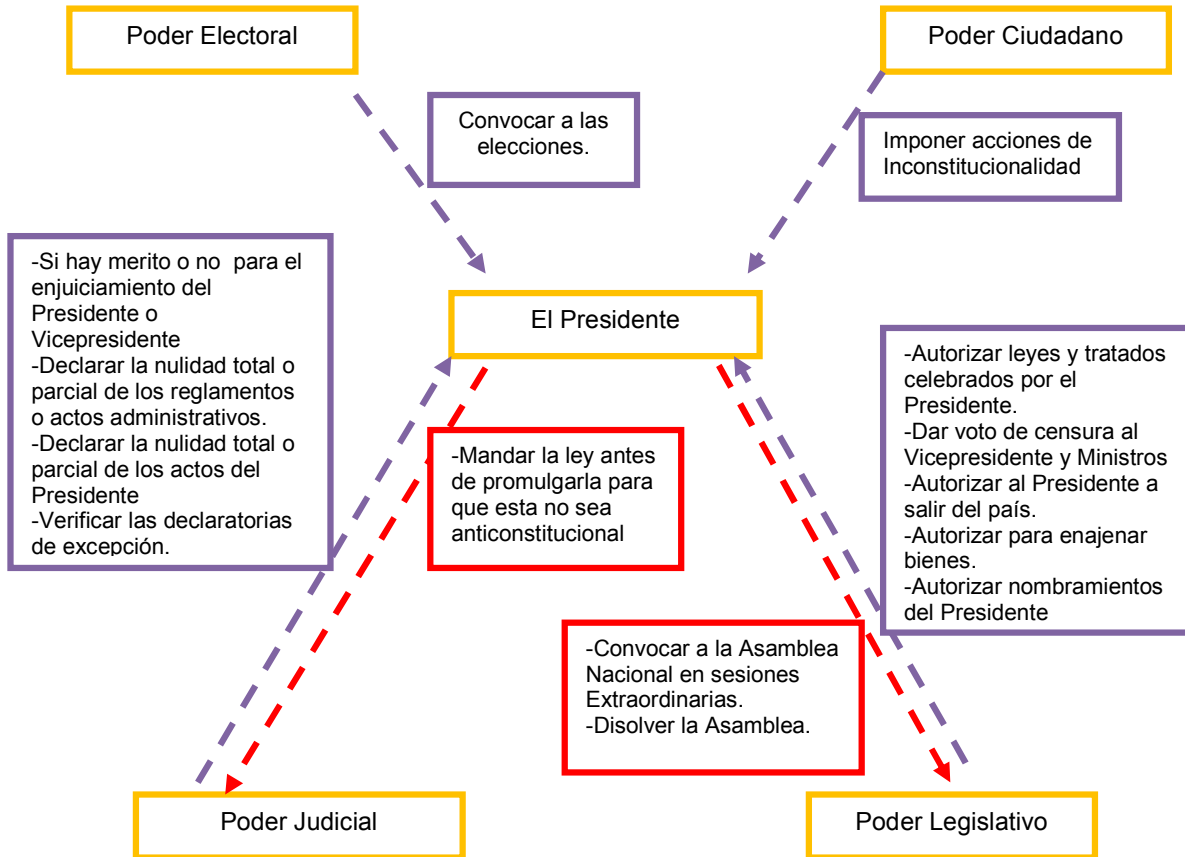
Poder Electoral

Poder Ciudadano

Convocar a las elecciones.

Imponer acciones de Inconstitucionalidad

-Si hay merito o no para el enjuiciamiento del Presidente o Vicepresidente
-Declarar la nulidad total o parcial de los reglamentos o actos administrativos.
-Declarar la nulidad total o parcial de los actos del Presidente
-Verificar las declaratorias de excepción.

El Presidente

-Autorizar leyes y tratados celebrados por el Presidente.
-Dar voto de censura al Vicepresidente y Ministros
-Autorizar al Presidente a salir del país.
-Autorizar para enajenar bienes.
-Autorizar nombramientos del Presidente

-Mandar la ley antes de promulgarla para que esta no sea anticonstitucional

-Convocar a la Asamblea Nacional en sesiones Extraordinarias.
-Disolver la Asamblea.

Poder Judicial

Poder Legislativo